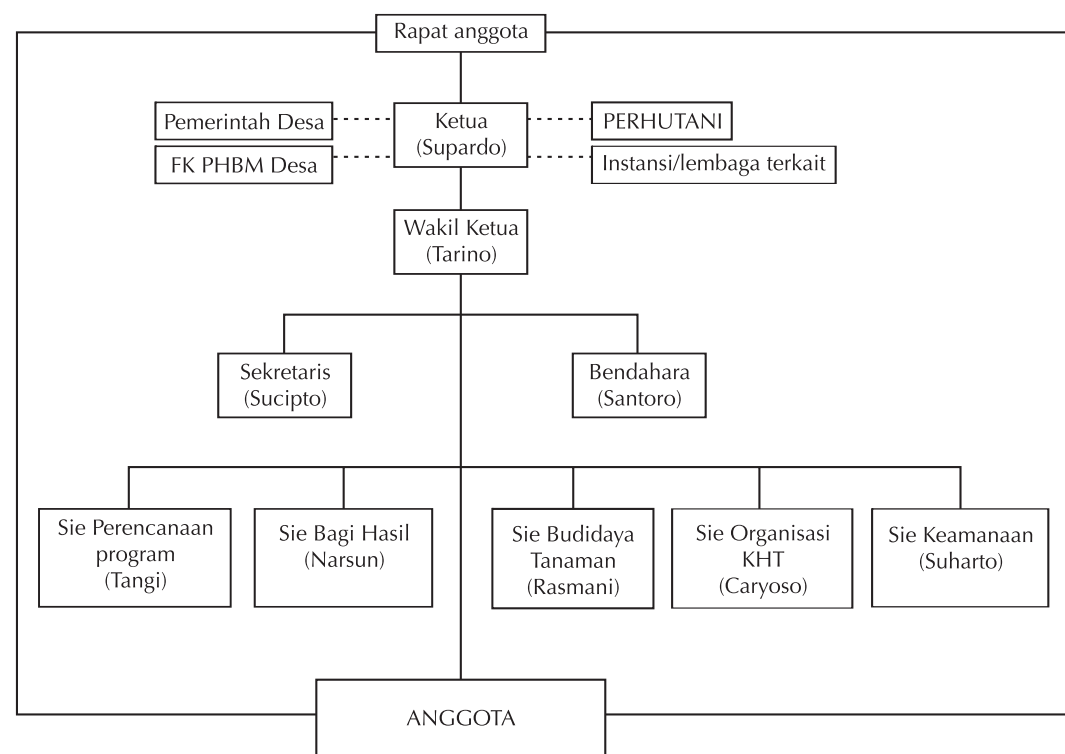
Rapat anggota

Pemerintah Desa

Ketua (Supardo)

PERHUTANI

FK PHBM Desa

Instansi/lembaga terkait

Wakil Ketua (Tarino)

Sekretaris (Sucipto)

Bendahara (Santoro)

Sie Perencanaan program (Tangi)

Sie Bagi Hasil (Narsun)

Sie Budidaya Tanaman (Rasmani)

Sie Organisasi KHT (Caryoso)

Sie Keamanaan (Suharto)

ANGGOTA